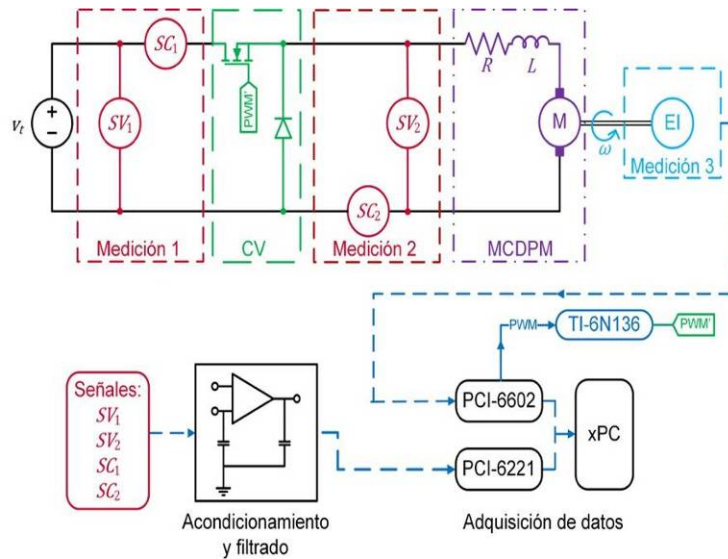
$SC_1$

$v_t$

+

-

$SV_1$

PWM'

$SV_2$

$R$

$L$

M

$\omega$

EI

Medición 3

$SC_2$

Medición 1

CV

Medición 2

MCDPM

PWM

TI-6N136

PWM'

Señales:
$SV_1$
$SV_2$
$SC_1$
$SC_2$

PCI-6602

xPC

PCI-6221

Acondicionamiento y filtrado

Adquisición de datos